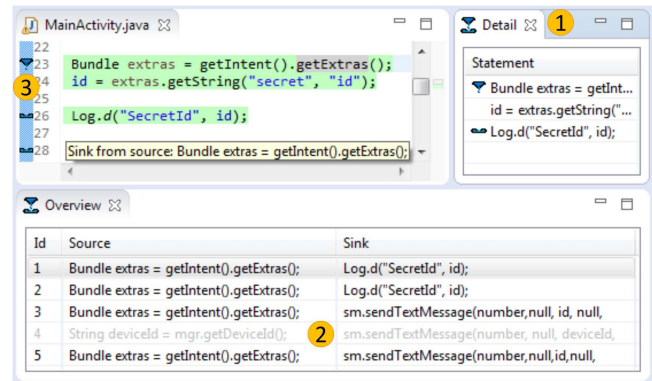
MainActivity.java ☒

22
23 Bundle extras = getIntent().getExtras();
24 id = extras.getString("secret", "id");
25
26 Log.d("SecretId", id);
27
28 Sink from source: Bundle extras = getIntent().getExtras();

3

Detail ☒ 1

| Statement |
|---|
| Bundle extras = getInt... |
| id = extras.getString("... |
| Log.d("SecretId", id); |

Overview ☒

| Id | Source | Sink |
|---|---|---|
| 1 | Bundle extras = getIntent().getExtras(); | Log.d("SecretId", id); |
| 2 | Bundle extras = getIntent().getExtras(); | Log.d("SecretId", id); |
| 3 | Bundle extras = getIntent().getExtras(); | sm.sendTextMessage(number,null, id, null, |
| 4 | String deviceId = mgr.getDeviceId(); | sm.sendTextMessage(number, null, deviceId, |
| 5 | Bundle extras = getIntent().getExtras(); | sm.sendTextMessage(number,null,id,null, |

2